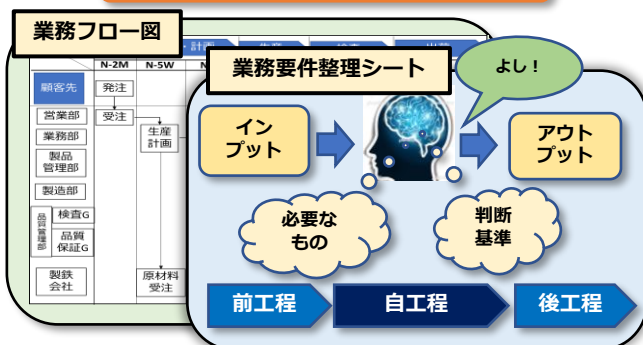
業務フロー図

計画 生産 検査 出荷

N-2M N-5W

顧客先
営業部
業務部
製品管理部
製造部
品質管理部
検査G
品質保証G
製鉄会社

発注
受注
生産計画
原材料受注

業務要件整理シート

よし！

インプット

アウトプット

必要なもの

判断基準

前工程 自工程 後工程